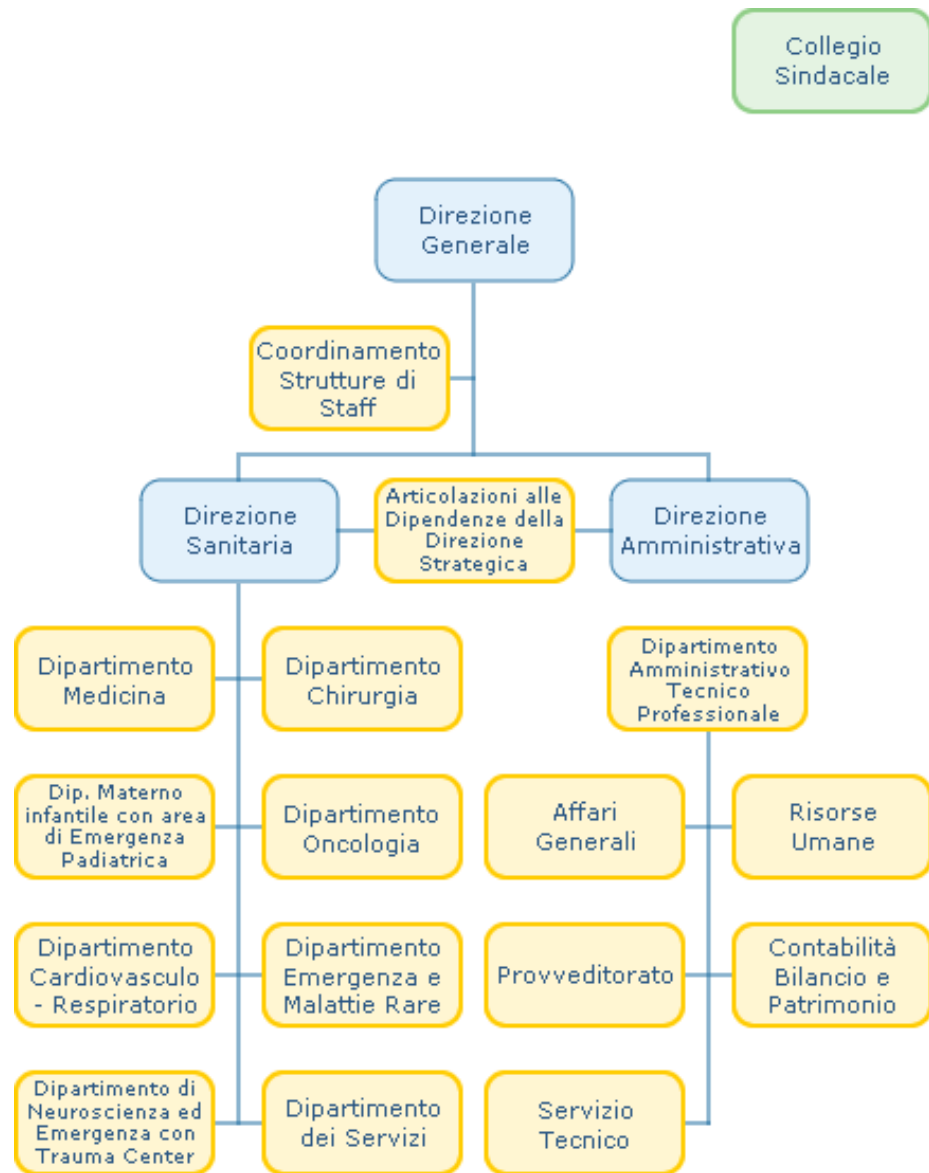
Collegio Sindacale

Direzione Generale

Coordinamento Strutture di Staff

Direzione Sanitaria

Articolazioni alle Dipendenze della Direzione Strategica

Direzione Amministrativa

Dipartimento Medicina

Dipartimento Chirurgia

Dip. Materno infantile con area di Emergenza Padiatrica

Dipartimento Oncologia

Dipartimento Cardiovasculo - Respiratorio

Dipartimento Emergenza e Malattie Rare

Dipartimento di Neuroscienza ed Emergenza con Trauma Center

Dipartimento dei Servizi

Dipartimento Amministrativo Tecnico Professionale

Affari Generali

Risorse Umane

Provveditorato

Contabilità Bilancio e Patrimonio

Servizio Tecnico